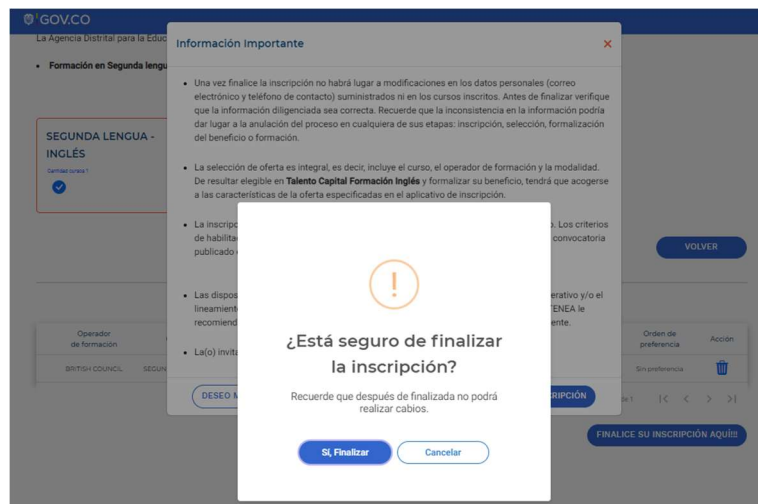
GOV.CO

La Agencia Distrital para la Educ

• Formación en Segunda lengu

SEGUNDA LENGUA - INGLÉS

Cantidad cursos 1

Operador de formación

BRITISH COUNCIL SEGUN

Información Importante

×

• Una vez finalice la inscripción no habrá lugar a modificaciones en los datos personales (correo electrónico y teléfono de contacto) suministrados ni en los cursos inscritos. Antes de finalizar verifique que la información diligenciada sea correcta. Recuerde que la inconsistencia en la información podría dar lugar a la anulación del proceso en cualquiera de sus etapas: inscripción, selección, formalización del beneficio o formación.

• La selección de oferta es integral, es decir, incluye el curso, el operador de formación y la modalidad. De resultar elegible en **Talento Capital Formación Inglés** y formalizar su beneficio, tendrá que acogerse a las características de la oferta especificadas en el aplicativo de inscripción.

• La inscripc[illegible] o. Los criterios de habilita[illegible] convocatoria publicado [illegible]

• Las dispos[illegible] erativo y/o el lineamient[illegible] TENEA le recomiend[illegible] ente.

• La(o) invita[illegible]

DESEO M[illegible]

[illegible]SCRIPCIÓN

VOLVER

Orden de preferencia

Acción

Sin preferencia

de 1

FINALICE SU INSCRIPCIÓN AQUÍ!!!

!

¿Está seguro de finalizar la inscripción?

Recuerde que después de finalizada no podrá realizar cabios.

Sí, Finalizar

Cancelar